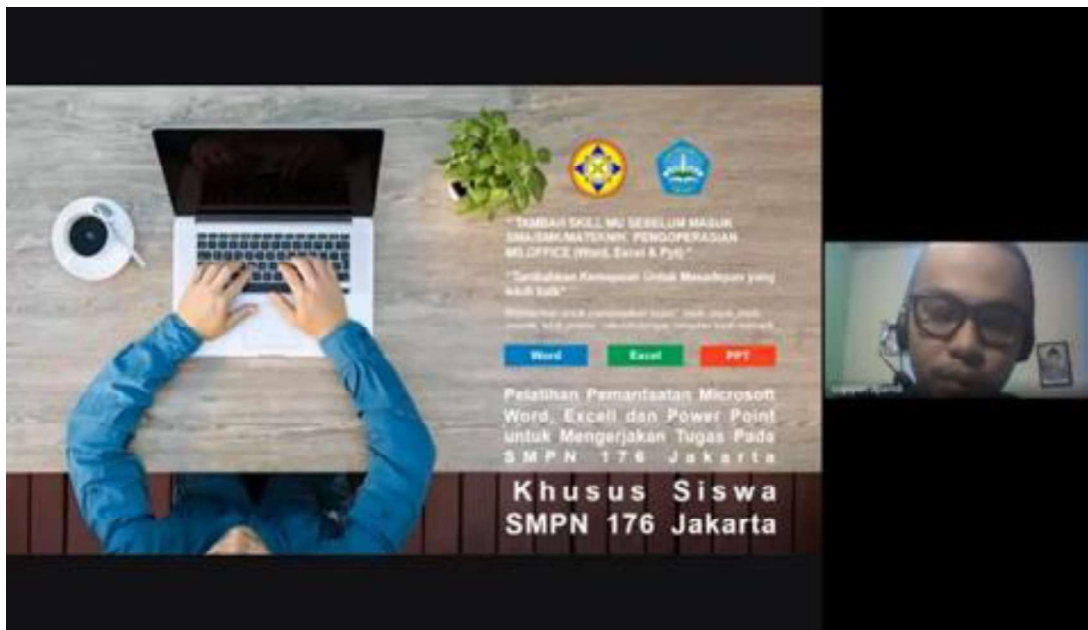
" TAMBAH SKILL MU SEBELUM MASUK SMA/SMK/MA/TEKNIK, PENGOPERASIAN MS.OFFICE (Word, Excel & Ppt) "

"Tambahkan Kemapuan Untuk Masadepan yang lebih baik"

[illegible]

Word

Excel

PPT

Pelatihan Pemanfaatan Microsoft Word, Excell dan Power Point untuk Mengerjakan Tugas Pada SMPN 176 Jakarta

Khusus Siswa SMPN 176 Jakarta

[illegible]